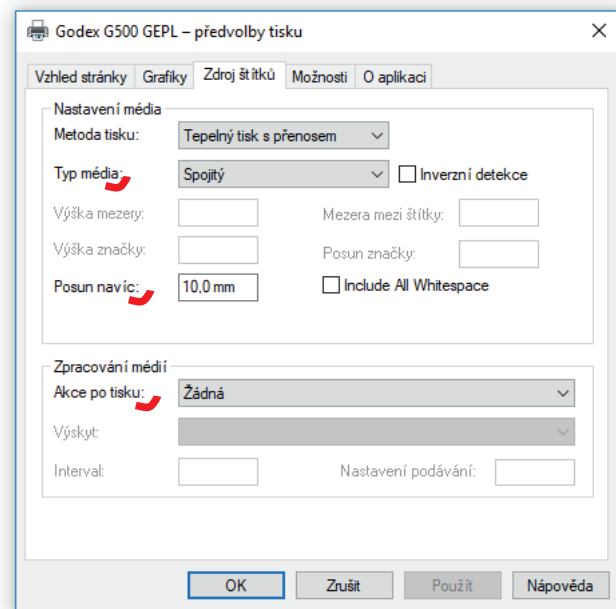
Godex G500 GEPL – předvolby tisku

Vzhled stránky | Grafiky | Zdroj štítků | Možnosti | O aplikaci

Nastavení média

Metoda tisku: Tepelný tisk s přenosem

Typ média: Spojitý

Inverzní detekce

Výška mezery:

Mezera mezi štítky:

Výška značky:

Posun značky:

Posun navíc: 10,0 mm

Include All Whitespace

Zpracování médií

Akce po tisku: Žádná

Výskyt:

Interval:

Nastavení podávání:

OK | Zrušit | Použít | Nápověda